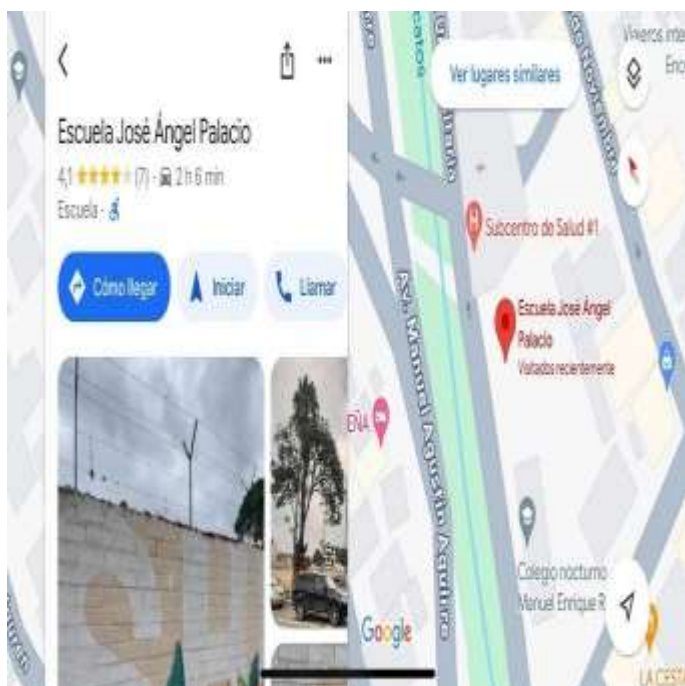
Escuela José Ángel Palacio

4,1 ★★★★ (7) · 2 h 6 min

Escuela ·

Cómo llegar

Iniciar

Llamar

Ver lugares similares

Viveros inte

Enc

Subcentro de Salud #1

Escuela José Ángel Palacio

Visitados recientemente

Av. Manuel Agustín Aguirre

ÑA

Colegio nocturno Manuel Enrique R

Google

LA CESTA